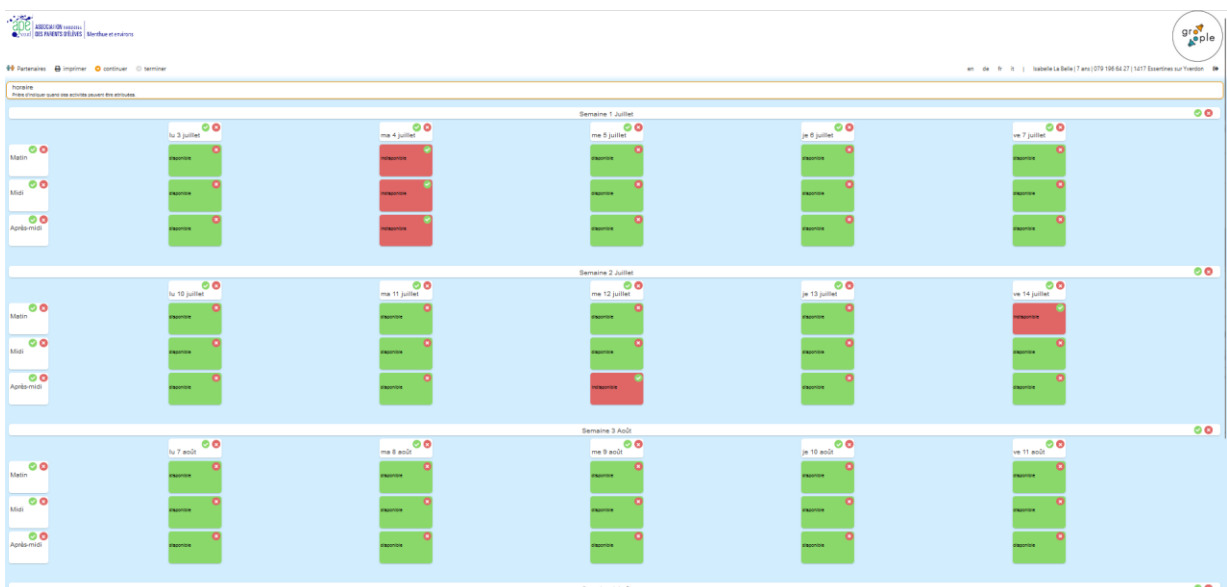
apé ASSOCIATION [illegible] DES PARENTS D'ÉLÈVES | Montheux et environs

gr ple

Partenaires imprimer continuer terminer

en de fr it | Isabelle La Belle | 7 ans | 079 196 64 27 | 1417 Essertines sur Yverdon

horaire
Priere d'indiquer quand des activités peuvent être attribuées.

Semaine 1 Juillet

| | lu 3 juillet | ma 4 juillet | me 5 juillet | je 6 juillet | ve 7 juillet |
|---|---|---|---|---|---|
| Matin | disponible | indisponible | disponible | disponible | disponible |
| Midi | disponible | indisponible | disponible | disponible | disponible |
| Après-midi | disponible | indisponible | disponible | disponible | disponible |

Semaine 2 Juillet

| | lu 10 juillet | ma 11 juillet | me 12 juillet | je 13 juillet | ve 14 juillet |
|---|---|---|---|---|---|
| Matin | disponible | disponible | disponible | disponible | indisponible |
| Midi | disponible | disponible | disponible | disponible | disponible |
| Après-midi | disponible | disponible | indisponible | disponible | disponible |

Semaine 3 Août

| | lu 7 août | ma 8 août | me 9 août | je 10 août | ve 11 août |
|---|---|---|---|---|---|
| Matin | disponible | disponible | disponible | disponible | disponible |
| Midi | disponible | disponible | disponible | disponible | disponible |
| Après-midi | disponible | disponible | disponible | disponible | disponible |